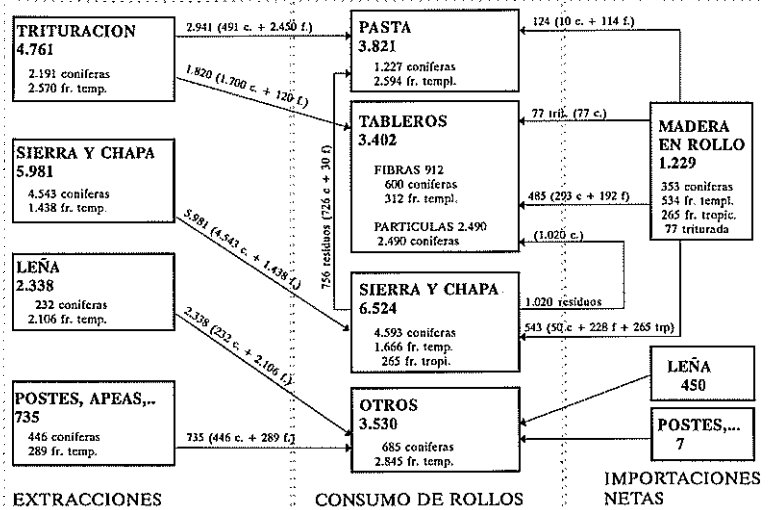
TRITURACION
4.761
2.191 coniferas
2.570 fr. temp.

SIERRA Y CHAPA
5.981
4.543 coniferas
1.438 fr. temp.

LEÑA
2.338
232 coniferas
2.106 fr. temp.

POSTES, APEAS,..
735
446 coniferas
289 fr. temp.

EXTRACCIONES

2.941 (491 c. + 2.450 f.)

1.820 (1.700 c. + 120 f.)

5.981 (4.543 c. + 1.438 f.)

2.338 (232 c. + 2.106 f.)

735 (446 c. + 289 f.)

PASTA
3.821
1.227 coniferas
2.594 fr. templ.

TABLEROS
3.402
FIBRAS 912
600 coniferas
312 fr. templ.
PARTICULAS 2.490
2.490 coniferas

756 residuos (726 c + 30 f)

SIERRA Y CHAPA
6.524
4.593 coniferas
1.666 fr. temp.
265 fr. tropi.

OTROS
3.530
685 coniferas
2.845 fr. temp.

CONSUMO DE ROLLOS

124 (10 c. + 114 f.)

77 trit. (77 c.)

485 (293 c + 192 f)

(1.020 c.)

1.020 residuos

543 (50 c + 228 f + 265 trp)

MADERA EN ROLLO
1.229
353 coniferas
534 fr. templ.
265 fr. tropic.
77 triturada

LEÑA
450

POSTES,...
7

IMPORTACIONES NETAS